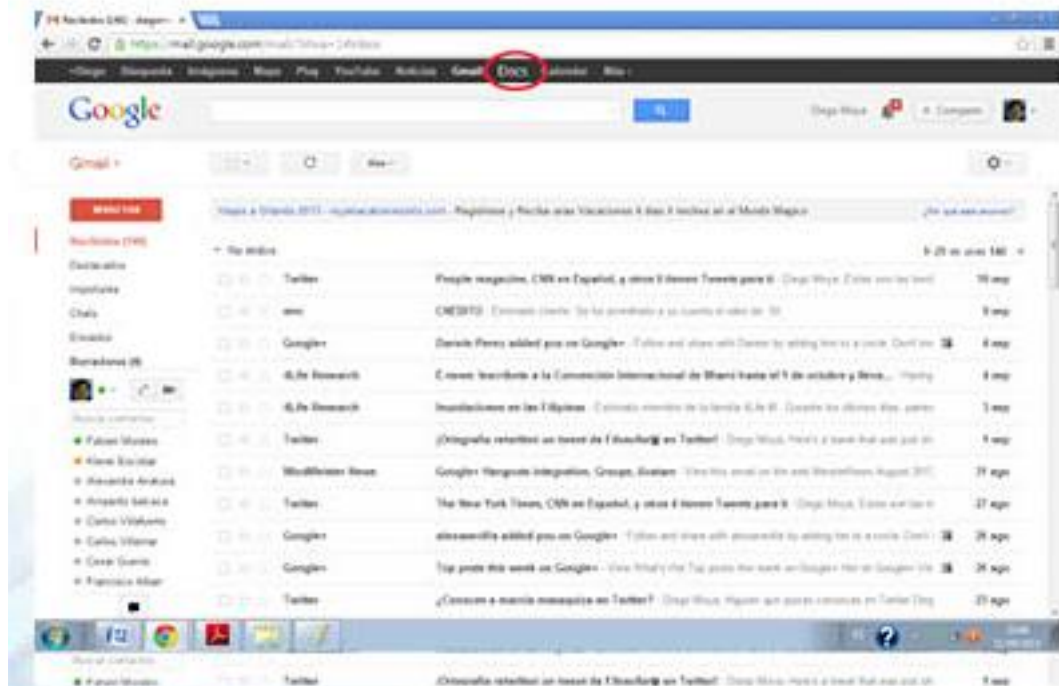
(14) Recibidos (146) - diegom... ×

https://mail.google.com/mail/?shva=1#inbox

+Diego Búsqueda Imágenes Maps Play YouTube Noticias Gmail Docs Calendar Más

Google

Diego Moya + Compartir

Gmail

Más

Viaje a Orlando 2013 - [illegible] - Regístrese y Reciba unas Vacaciones 4 días 3 noches en el Mundo Mágico

¿Por qué este anuncio?

No leídos

1-25 de unos 146

REDACTAR

Recibidos (146)

Destacados

Importante

Chats

Enviados

Borradores (4)

Buscar contactos

Fabian Morales

Kleine Escobar

Alexandra Arakaki

Amparito Salcedo

Carlos Villafuerte

Carlos Villamar

Cesar Guerra

Francisco Alban

| | | |
|---|---|---|
| Twitter | People magazine, CNN en Español, y otros 8 tienen Tweets para ti - Diego Moya: Estos son los tweets | 10 sep |
| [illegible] | CNESITO - Estimado cliente: Se ha acreditado a su cuenta el valor de 30 | 9 sep |
| Google+ | Daniela Perez added you on Google+ - Follow and share with Daniela by adding her to a circle. Don't kn | 4 sep |
| iLife Research | E-news: Inscríbete a la Convención Internacional de Miami hasta el 9 de octubre y lleva... | 4 sep |
| iLife Research | Inundaciones en las Filipinas - Estimado miembro de la familia iLife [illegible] | 3 sep |
| Twitter | ¡Ortografía retwitteó un tweet de F.Bouchard en Twitter! - Diego Moya: Here's a tweet that was just sh | 1 sep |
| WordMeister News | Google+ Hangouts integration, Groups, Avatars - View this email on the web WordMeister August 201 | 31 ago |
| Twitter | The New York Times, CNN en Español, y otros 8 tienen Tweets para ti - Diego Moya: Estos son los tw | 27 ago |
| Google+ | alexaandlla added you on Google+ - Follow and share with alexaandlla by adding her to a circle. Don't | 26 ago |
| Google+ | Top posts this week on Google+ - View What's Hot Top posts this week on Google+ Hot on Google+ | 26 ago |
| Twitter | ¿Conoces a marcia maaaguiza en Twitter? - Diego Moya: Algunas que puedes conocer en Twitter Diego | 25 ago |
| Twitter | ¡Ortografía retwitteó un tweet de F.Bouchard en Twitter! - Diego Moya: Here's a tweet that was just sh | 1 sep |

Buscar contactos

Fabian Morales